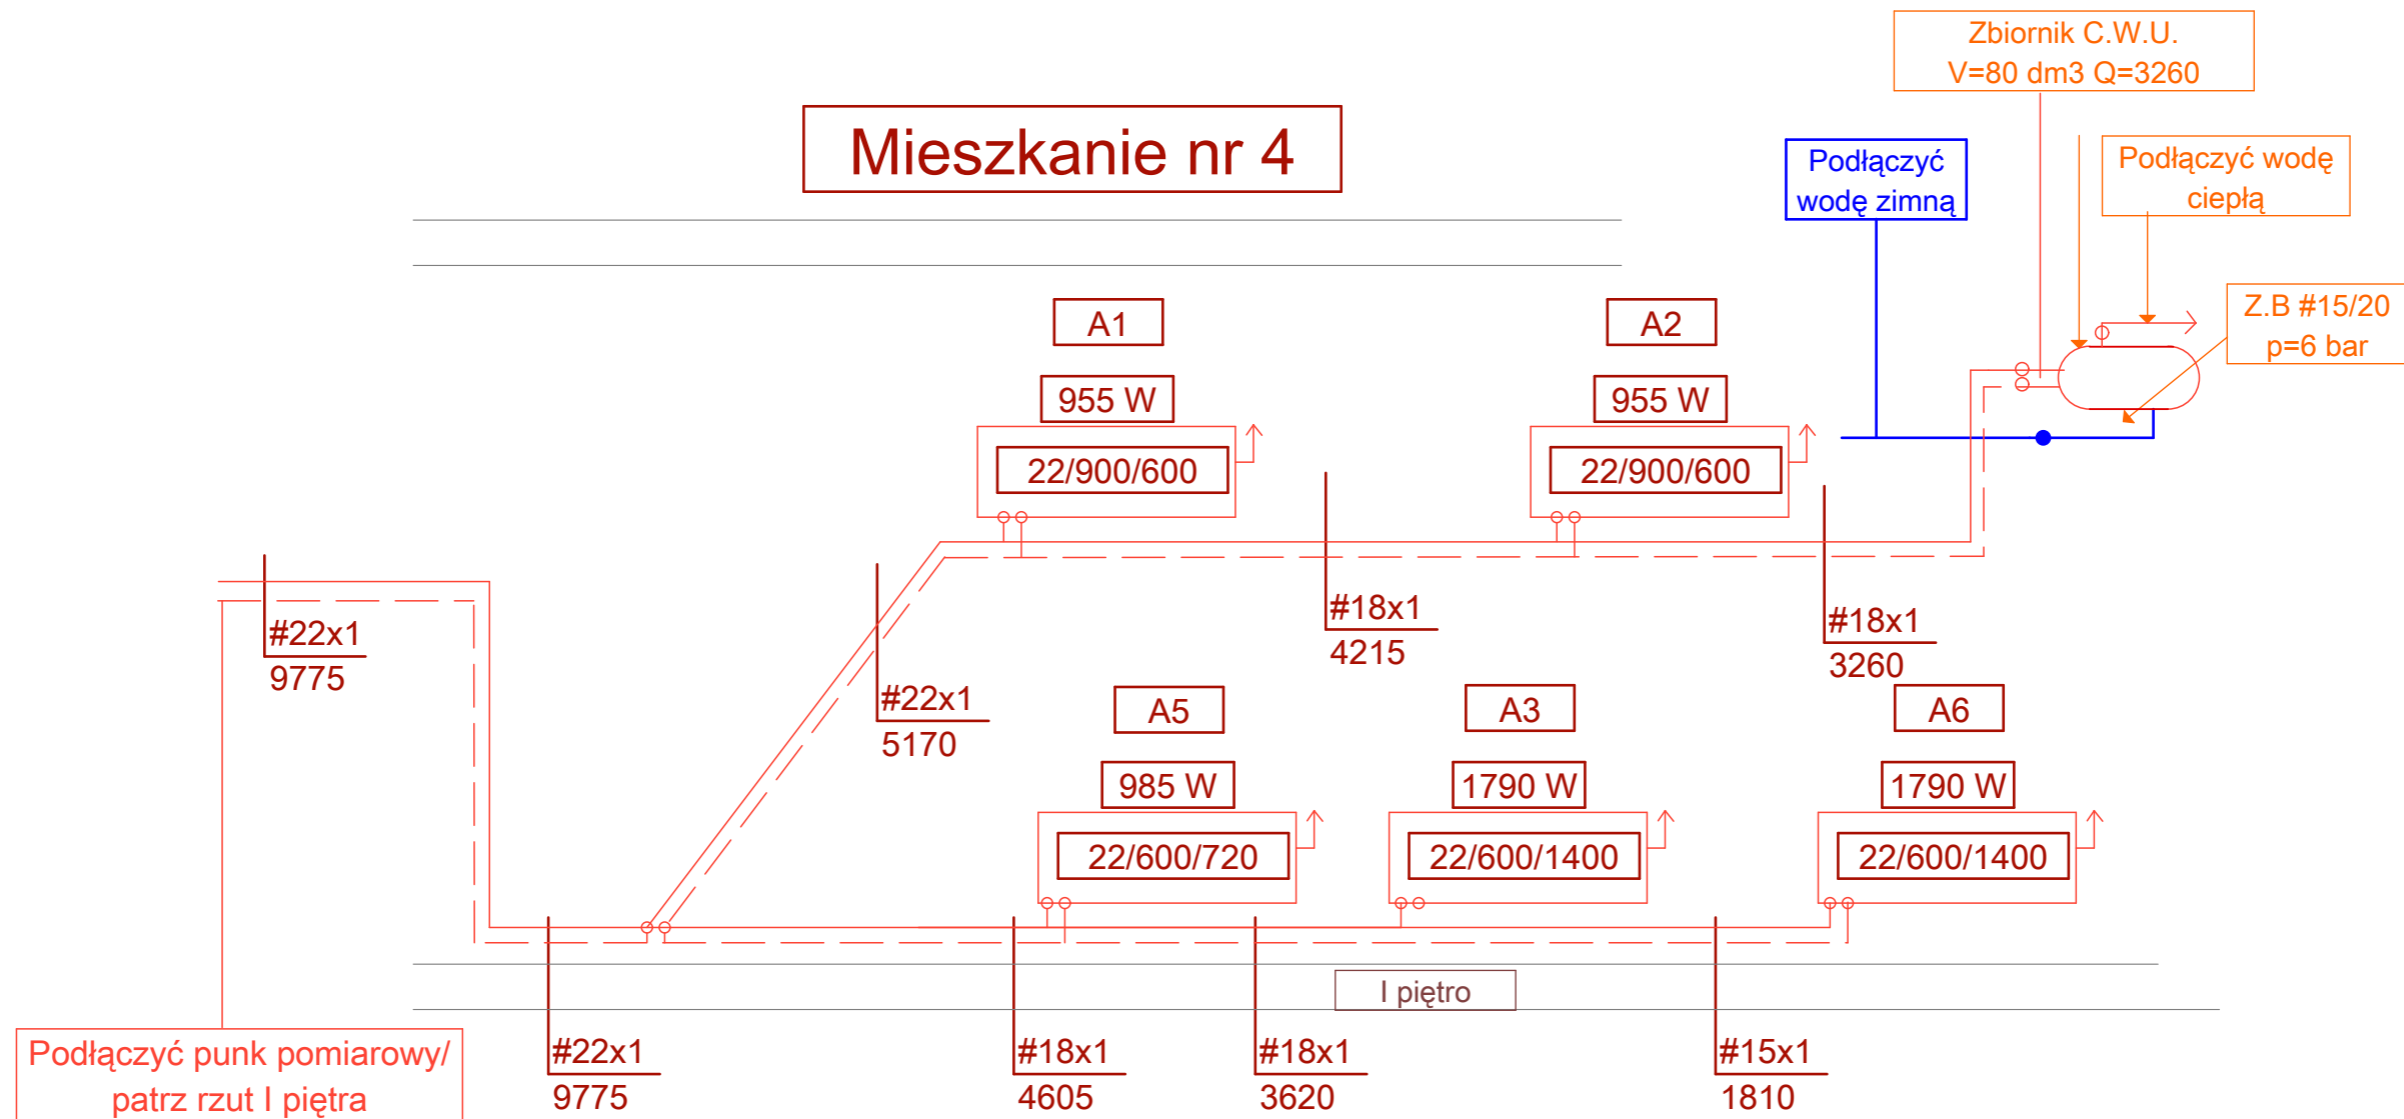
Zbiornik C.W.U.
V=80 dm3 Q=3260

Mieszkanie nr 4

Podłączyć wodę zimną

Podłączyć wodę ciepłą

Z.B #15/20
p=6 bar

A1

955 W

22/900/600

A2

955 W

22/900/600

#22x1
9775

#18x1
4215

#18x1
3260

#22x1
5170

A5

985 W

22/600/720

A3

1790 W

22/600/1400

A6

1790 W

22/600/1400

I piętro

Podłączyć punk pomiarowy/
patrz rzut I piętra

#22x1
9775

#18x1
4605

#18x1
3620

#15x1
1810